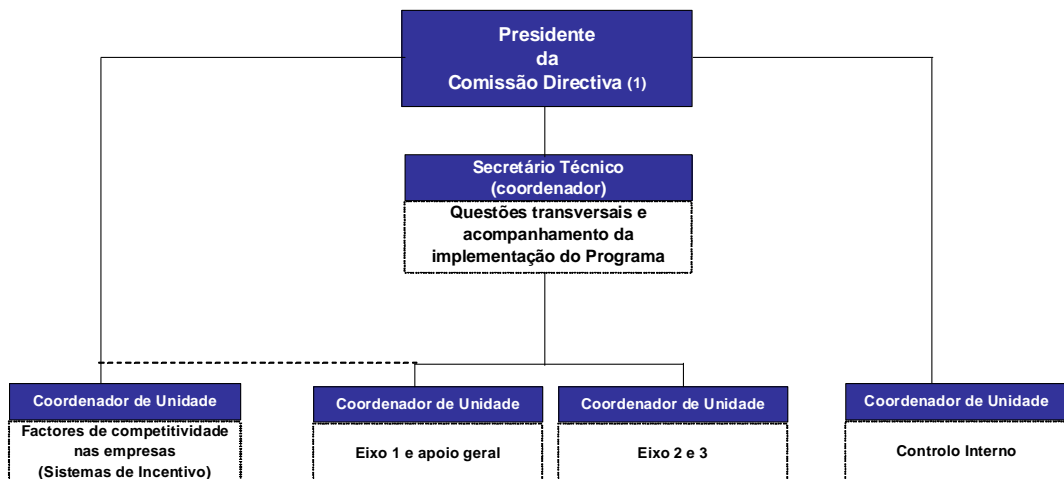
Presidente
da
Comissão Directiva (1)

Secretário Técnico
(coordenador)

Questões transversais e acompanhamento da implementação do Programa

Coordenador de Unidade

Factores de competitividade nas empresas
(Sistemas de Incentivo)

Coordenador de Unidade

Eixo 1 e apoio geral

Coordenador de Unidade

Eixo 2 e 3

Coordenador de Unidade

Controlo Interno